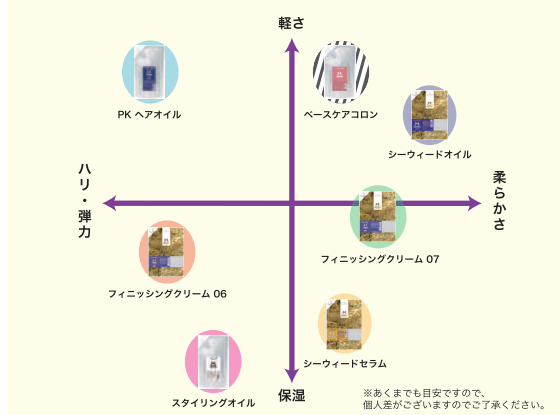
軽さ

PK ヘアオイル

ベースケアコロン

シーウィードオイル

ハリ・弾力

柔らかさ

フィニッシングクリーム 07

フィニッシングクリーム 06

シーウィードセラム

スタイリングオイル

保湿

※あくまでも目安ですので、個人差がございますのでご了承ください。